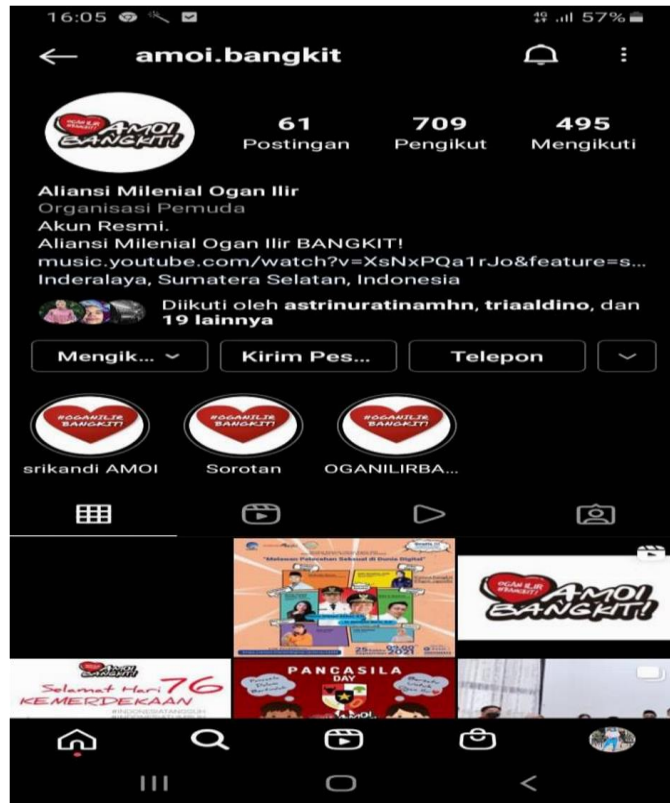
16:05

57%

amoi.bangkit

OGAN ILIR AMOI BANGKIT!

61
Postingan

709
Pengikut

495
Mengikuti

Aliansi Milenial Ogan Ilir
Organisasi Pemuda
Akun Resmi.
Aliansi Milenial Ogan Ilir BANGKIT!
music.youtube.com/watch?v=XsNxPQa1rJo&feature=s...
Inderalaya, Sumatera Selatan, Indonesia

Diikuti oleh astrinuratinamhn, triaaldino, dan 19 lainnya

Mengik...

Kirim Pes...

Telepon

#OGANILIR BANGKIT!
srikandi AMOI

#OGANILIR BANGKIT!
Sorotan

#OGANILIR BANGKIT!
OGANILIRBA...

"Melawan Pelecehan Seksual di Dunia Digital"

25
2021

OGAN ILIR AMOI BANGKIT!

AMOI BANGKIT!
Selamat Hari 76 KEMERDEKAAN

PANCASILA DAY